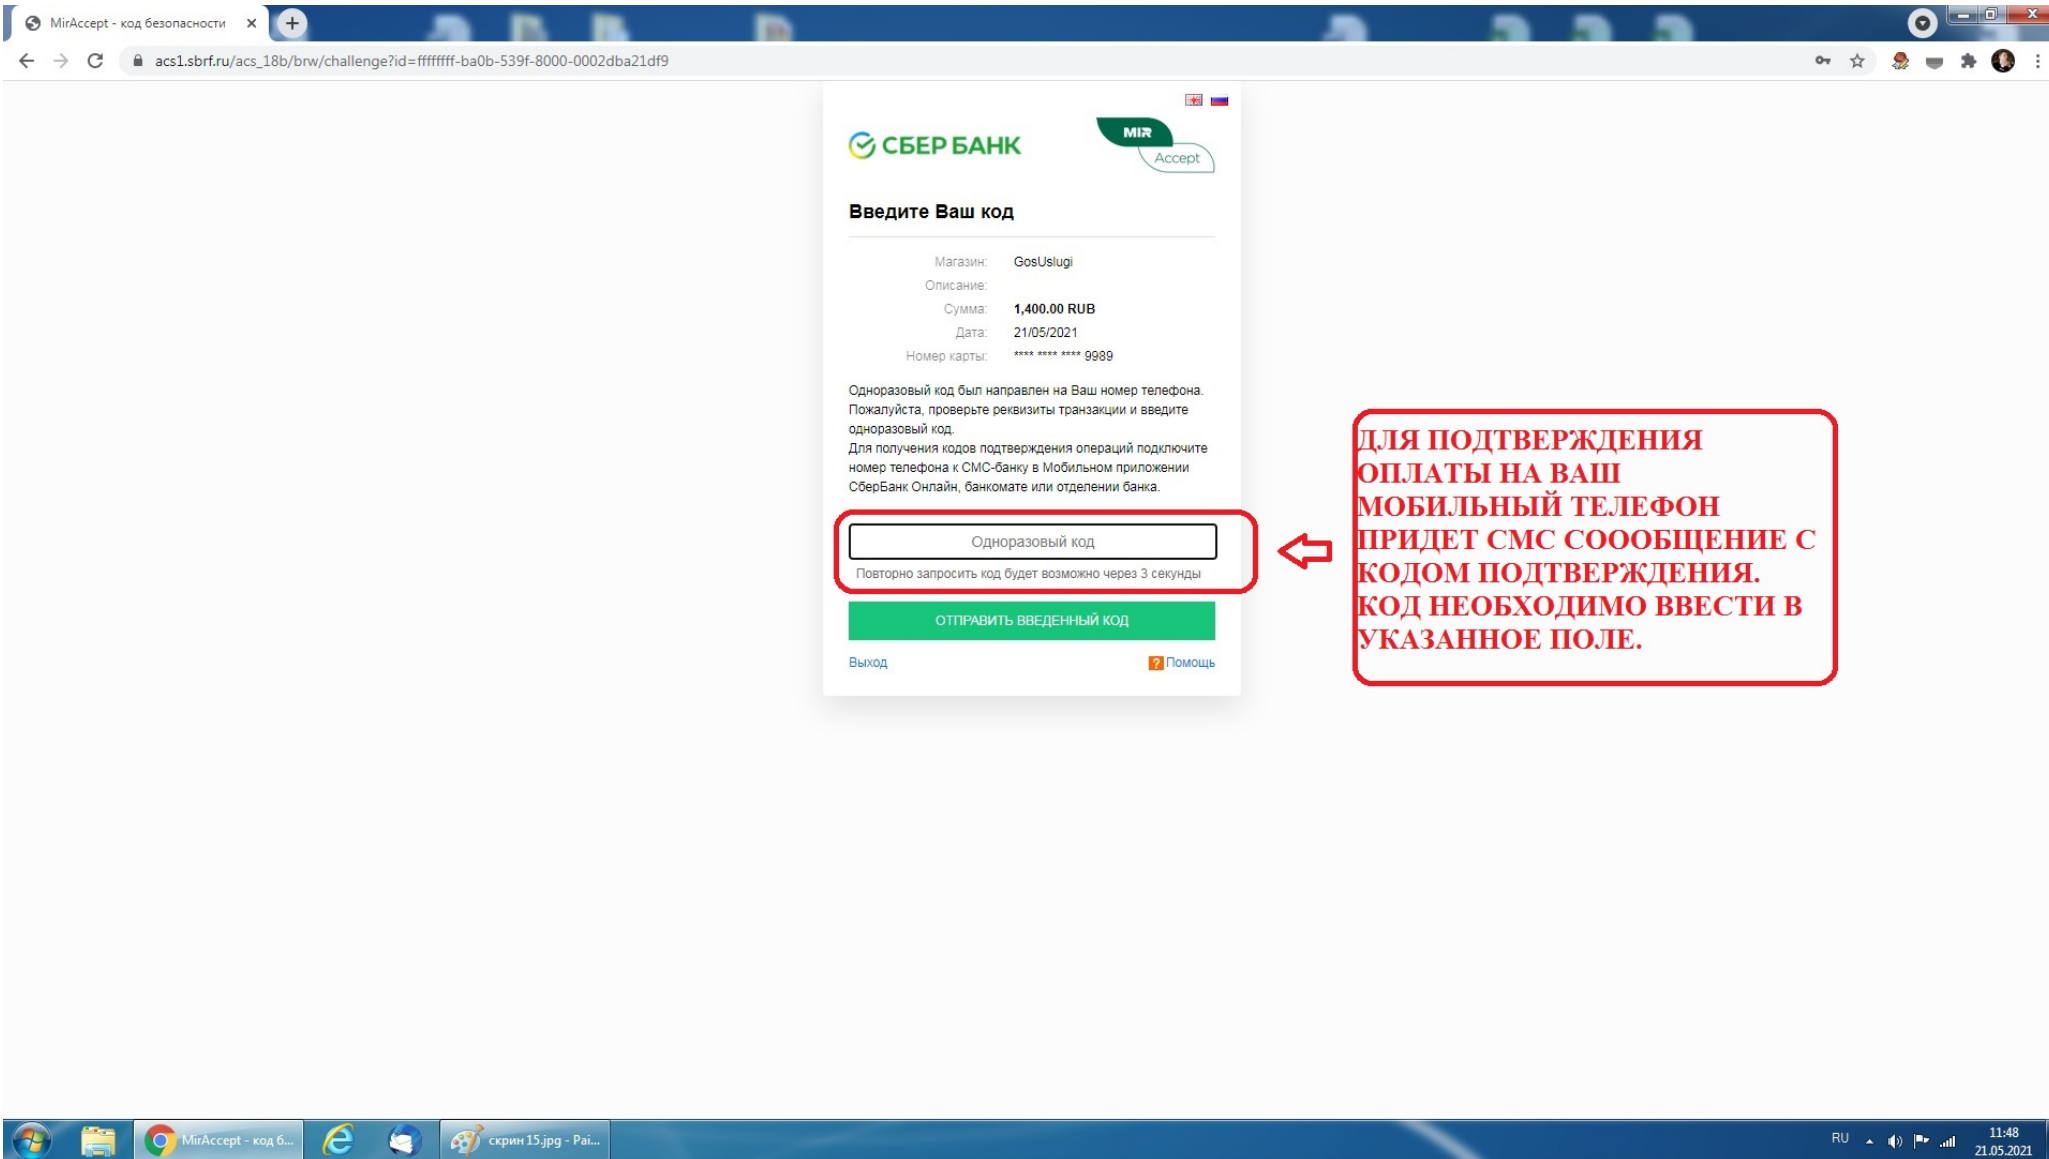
MirAccept - код безопасности ×

acs1.sbrf.ru/acs_18b/brw/challenge?id=ffffffff-ba0b-539f-8000-0002dba21df9

СБЕР БАНК

MIR Accept

Введите Ваш код

| | |
|---|---|
| Магазин: | GosUslugi |
| Описание: | |
| Сумма: | 1,400.00 RUB |
| Дата: | 21/05/2021 |
| Номер карты: | **** **** **** 9989 |

Одноразовый код был направлен на Ваш номер телефона. Пожалуйста, проверьте реквизиты транзакции и введите одноразовый код.
Для получения кодов подтверждения операций подключите номер телефона к СМС-банку в Мобильном приложении СберБанк Онлайн, банкомате или отделении банка.

Одноразовый код

Повторно запросить код будет возможно через 3 секунды

ОТПРАВИТЬ ВВЕДЕННЫЙ КОД

Выход

Помощь

ДЛЯ ПОДТВЕРЖДЕНИЯ ОПЛАТЫ НА ВАШ МОБИЛЬНЫЙ ТЕЛЕФОН ПРИДЕТ СМС СОООБЩЕНИЕ С КОДОМ ПОДТВЕРЖДЕНИЯ. КОД НЕОБХОДИМО ВВЕСТИ В УКАЗАННОЕ ПОЛЕ.

MirAccept - код б...

скрин 15.jpg - Pai...

RU

11:48
21.05.2021